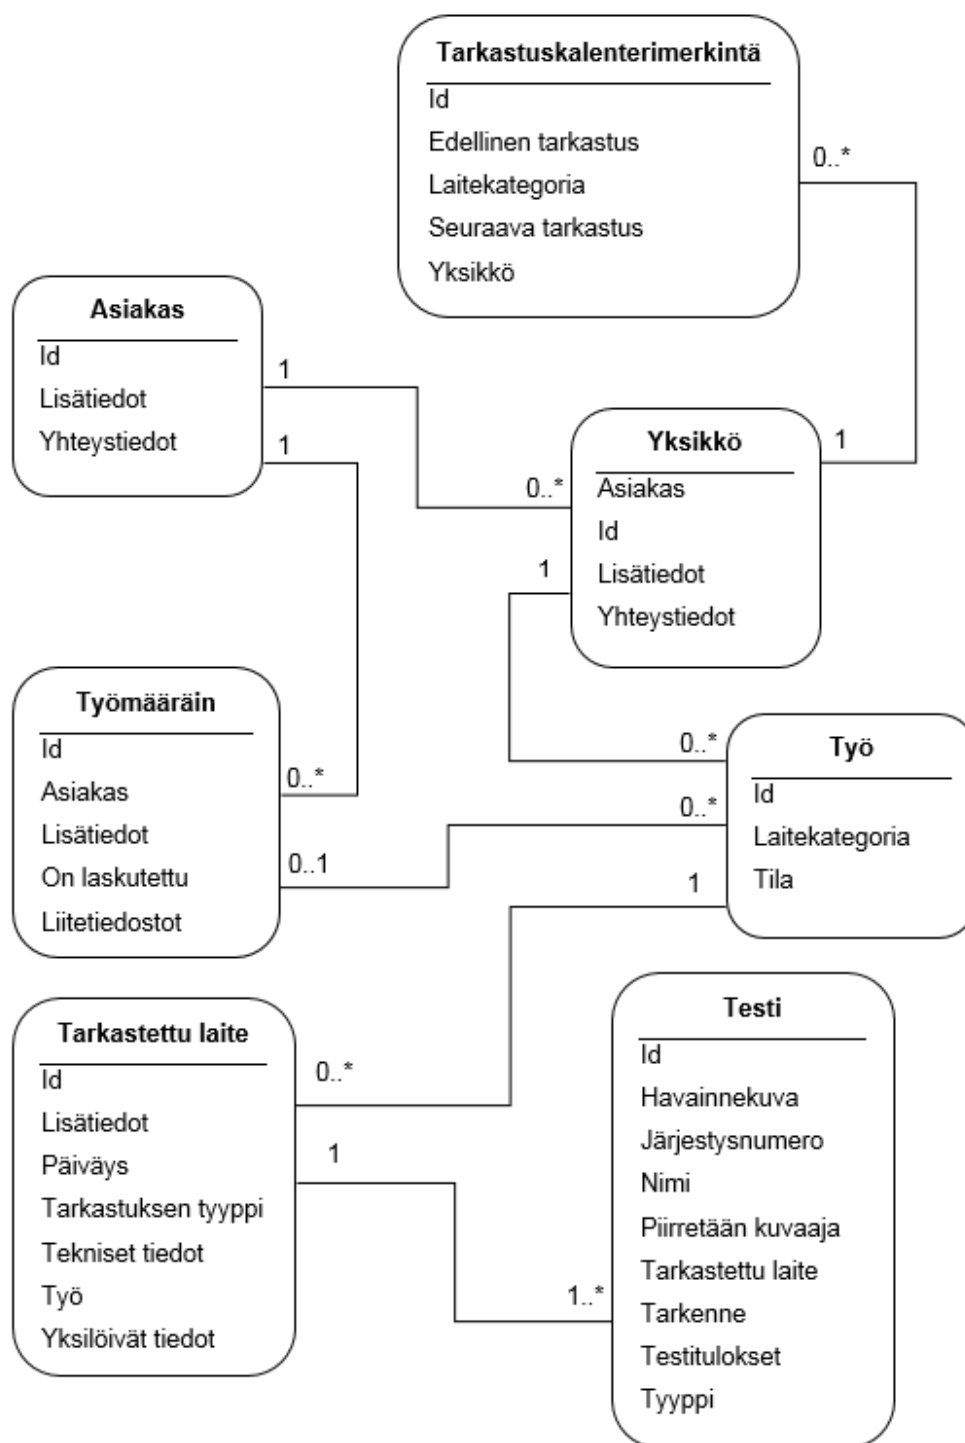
Tarkastuskalenterimerkintä
Id
Edellinen tarkastus
Laitekategoria
Seuraava tarkastus
Yksikkö

0..*

Asiakas
Id
Lisätiedot
Yhteystiedot

1

1

1

Yksikkö
Asiakas
Id
Lisätiedot
Yhteystiedot

0..*

1

Työmääräin
Id
Asiakas
Lisätiedot
On laskutettu
Liitetiedostot

0..*

0..1

0..*

0..*

Työ
Id
Laitekategoria
Tila

1

Tarkastettu laite
Id
Lisätiedot
Päiväys
Tarkastuksen tyyppi
Tekniset tiedot
Työ
Yksilöivät tiedot

0..*

1

1..*

Testi
Id
Havainnekuva
Järjestysnumero
Nimi
Piirretään kuvaaja
Tarkastettu laite
Tarkenne
Testitulokset
Tyyppi